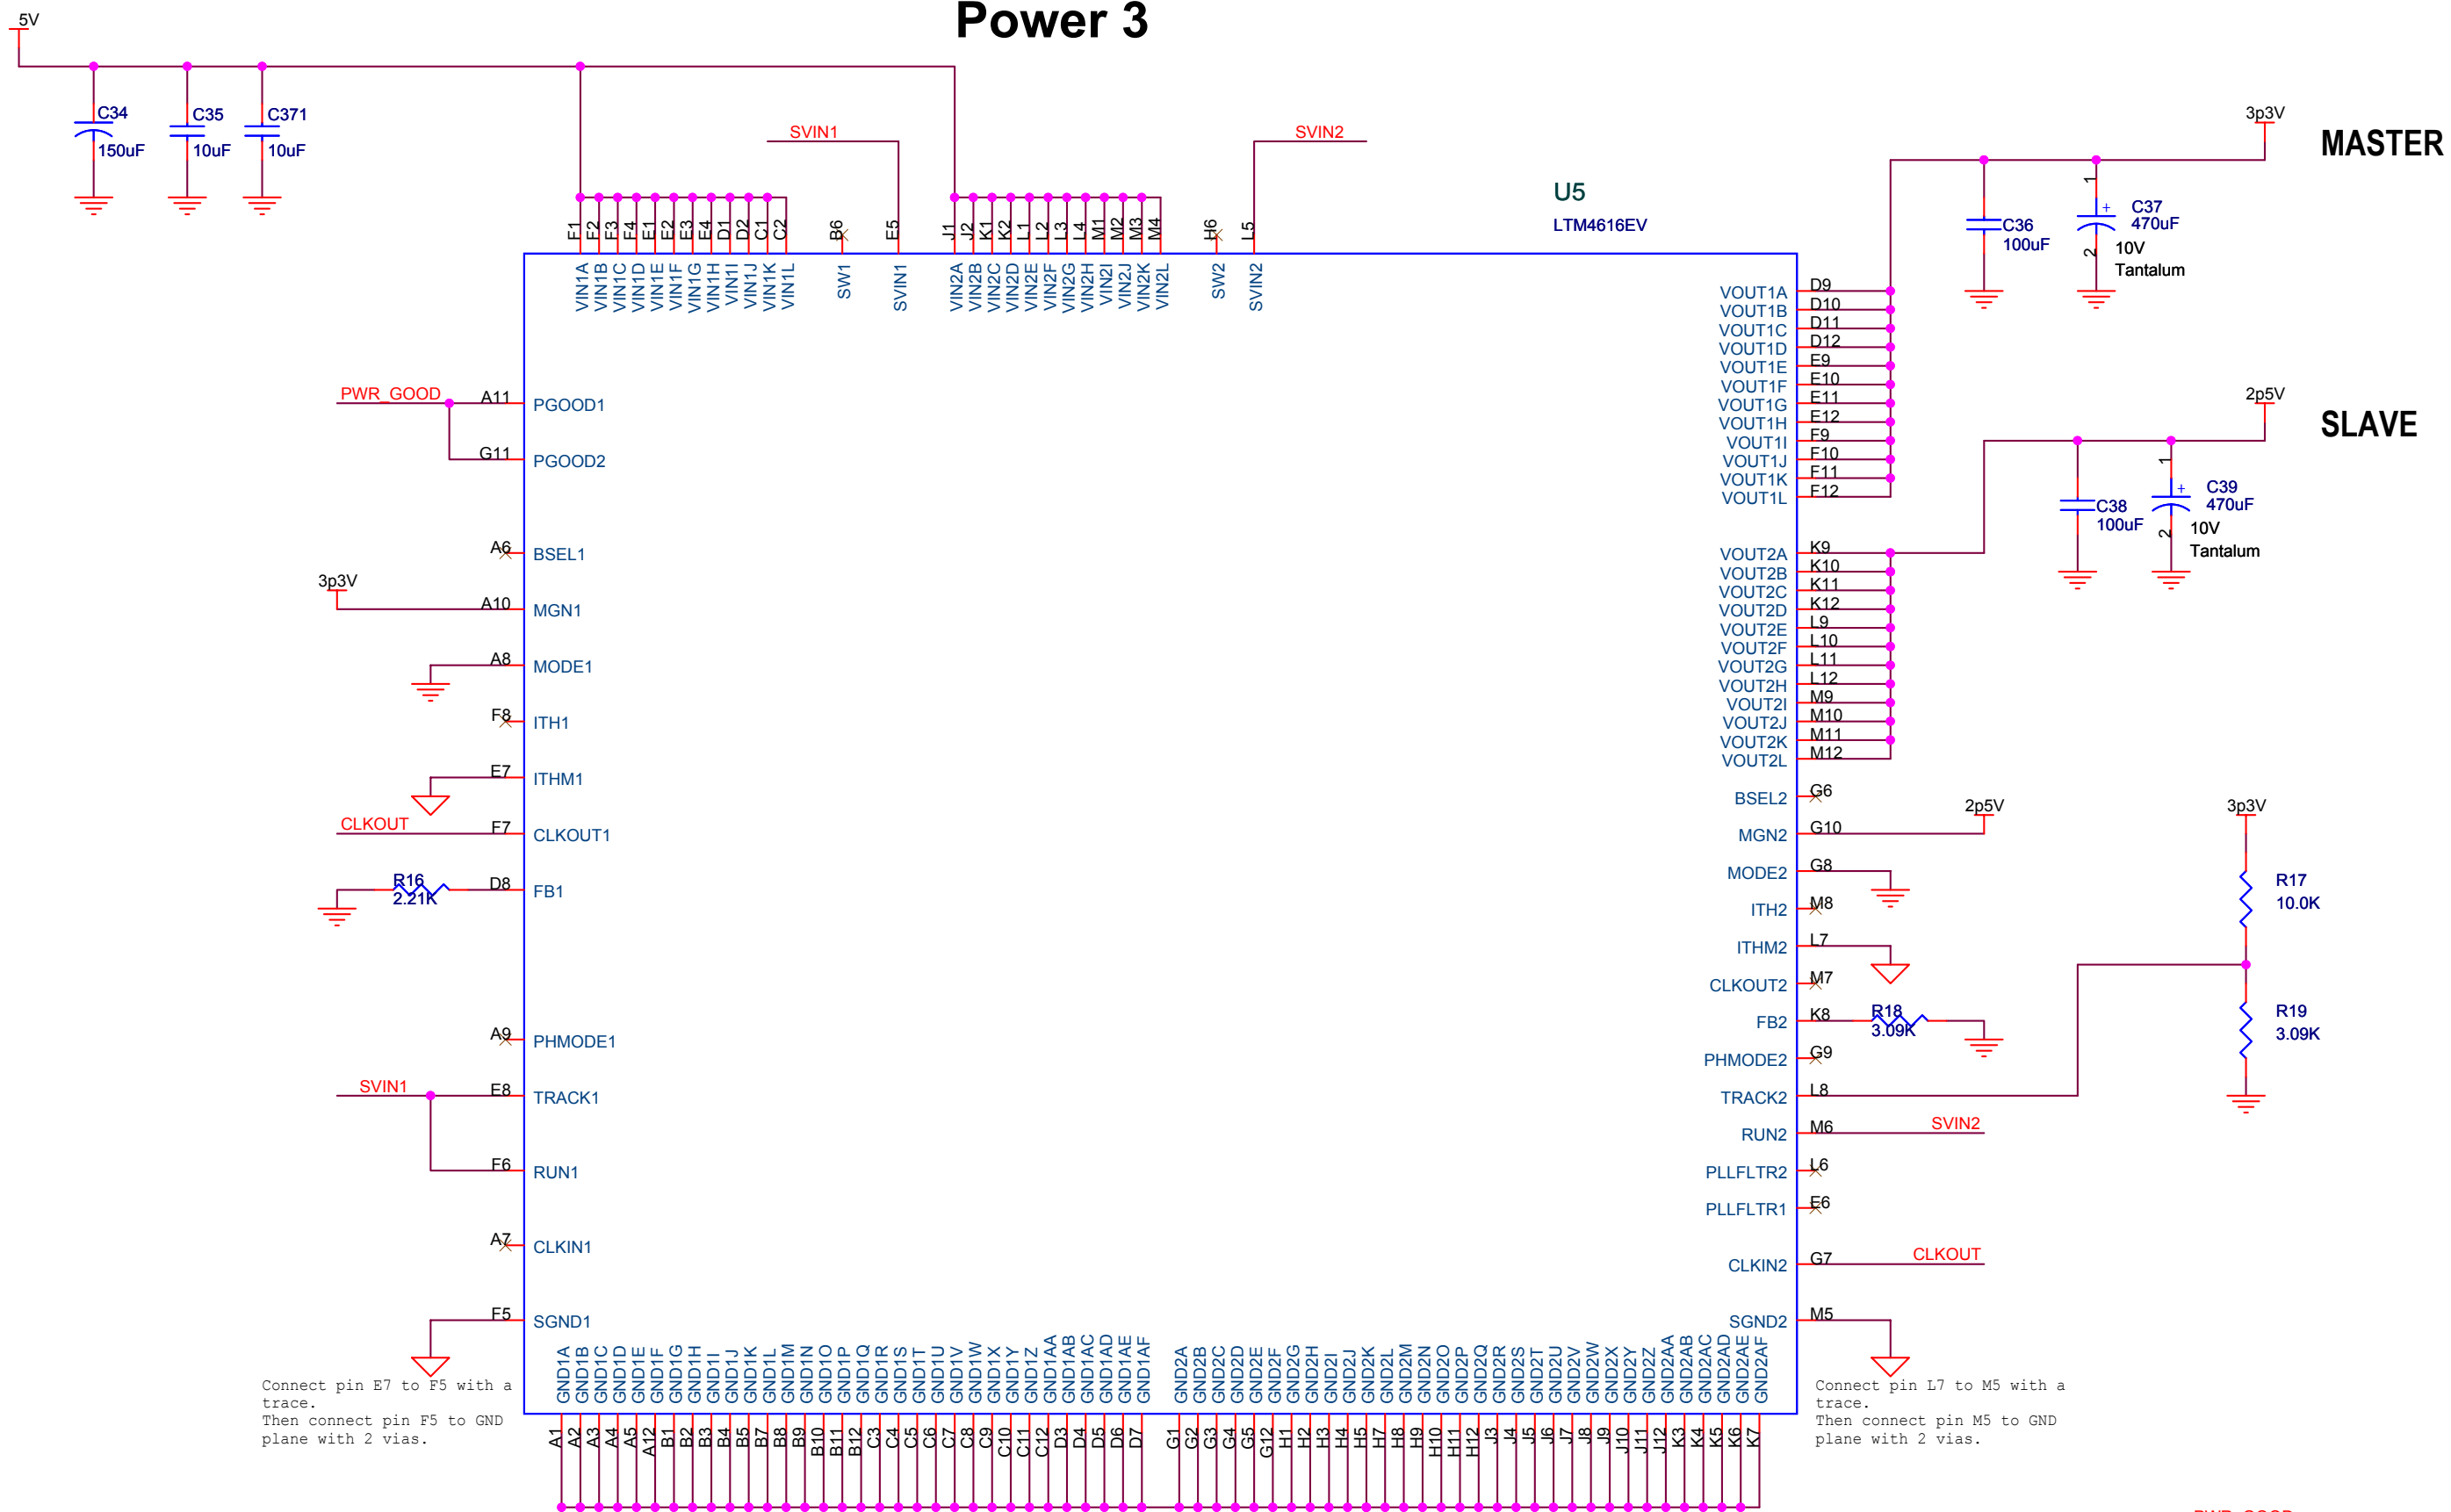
Power 3

5V

C34 150uF
C35 10uF
C371 10uF

SVIN1
SVIN2

U5
LTM4616EV

3p3V
MASTER

C36 100uF
C37 470uF 10V Tantalum

F1 F2 F3 F4 E1 E2 E3 E4 D1 D2 C1 C2 B6 E5 J1 J2 K1 K2 L1 L2 L3 L4 M1 M2 M3 M4 H6 L5

VIN1A VIN1B VIN1C VIN1D VIN1E VIN1F VIN1G VIN1H VIN1I VIN1J VIN1K VIN1L SW1 SVIN1 VIN2A VIN2B VIN2C VIN2D VIN2E VIN2F VIN2G VIN2H VIN2I VIN2J VIN2K VIN2L SW2 SVIN2

VOUT1A D9
VOUT1B D10
VOUT1C D11
VOUT1D D12
VOUT1E F9
VOUT1F E10
VOUT1G E11
VOUT1H E12
VOUT1I F9
VOUT1J F10
VOUT1K F11
VOUT1L F12

2p5V
SLAVE

C38 100uF
C39 470uF 10V Tantalum

VOUT2A K9
VOUT2B K10
VOUT2C K11
VOUT2D K12
VOUT2E L9
VOUT2F L10
VOUT2G L11
VOUT2H L12
VOUT2I M9
VOUT2J M10
VOUT2K M11
VOUT2L M12

PWR_GOOD
A11 PGOOD1
G11 PGOOD2
A6 BSEL1
3p3V
A10 MGN1
A8 MODE1
F8 ITH1
E7 ITHM1
CLKOUT
F7 CLKOUT1
R16 2.21K
D8 FB1
A9 PHMODE1
SVIN1
E8 TRACK1
F6 RUN1
A7 CLKIN1
F5 SGND1

BSEL2 G6
2p5V
MGN2 G10
MODE2 G8
ITH2 M8
ITHM2 L7
CLKOUT2 M7
FB2 K8
R18 3.09K
PHMODE2 G9
TRACK2 L8
RUN2 M6
SVIN2
PLLFLTR2 L6
PLLFLTR1 E6
CLKIN2 G7
CLKOUT
SGND2 M5

3p3V
R17 10.0K
R19 3.09K

GND1A GND1B GND1C GND1D GND1E GND1F GND1G GND1H GND1I GND1J GND1K GND1L GND1M GND1N GND1O GND1P GND1Q GND1R GND1S GND1T GND1U GND1V GND1W GND1X GND1Y GND1Z GND1AA GND1AB GND1AC GND1AD GND1AE GND1AF GND2A GND2B GND2C GND2D GND2E GND2F GND2G GND2H GND2I GND2J GND2K GND2L GND2M GND2N GND2O GND2P GND2Q GND2R GND2S GND2T GND2U GND2V GND2W GND2X GND2Y GND2Z GND2AA GND2AB GND2AC GND2AD GND2AE GND2AF

A1 A2 A3 A4 A5 A12 B1 B2 B3 B4 B5 B7 B8 B9 B10 B11 B12 C3 C4 C5 C6 C7 C8 C9 C10 C11 C12 D3 D4 D5 D6 D7 G1 G2 G3 G4 G5 G12 H1 H2 H3 H4 H5 H7 H8 H9 H10 H11 H12 J3 J4 J5 J6 J7 J8 J9 J10 J11 J12 K3 K4 K5 K6 K7

Connect pin E7 to F5 with a trace.
Then connect pin F5 to GND plane with 2 vias.

Connect pin L7 to M5 with a trace.
Then connect pin M5 to GND plane with 2 vias.